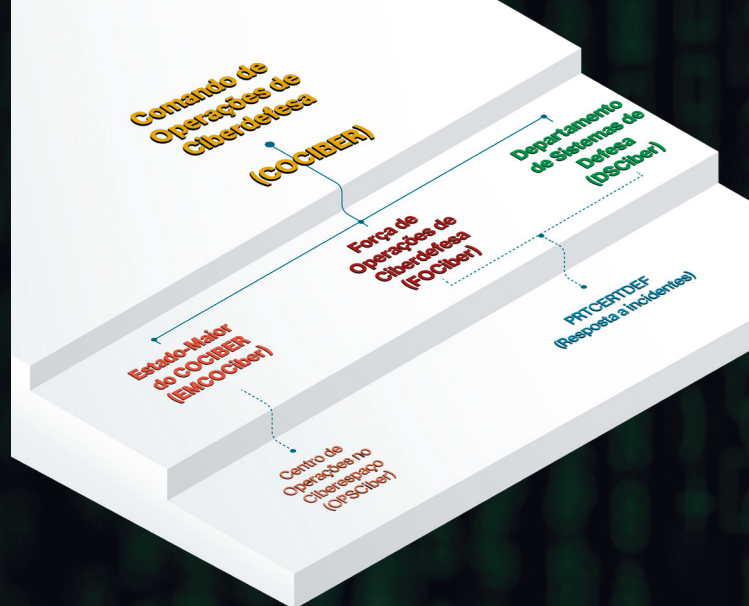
Comando de Operações de Ciberdefesa

(COCIBER)

Departamento de Sistemas de Defesa (DSCiber)

Força de Operações de Ciberdefesa (FOCiber)

PRTCERTDEF (Resposta a incidentes)

Estado-Maior do COCIBER (EMCOCiber)

Centro de Operações no Ciberespaço (OPSCiber)